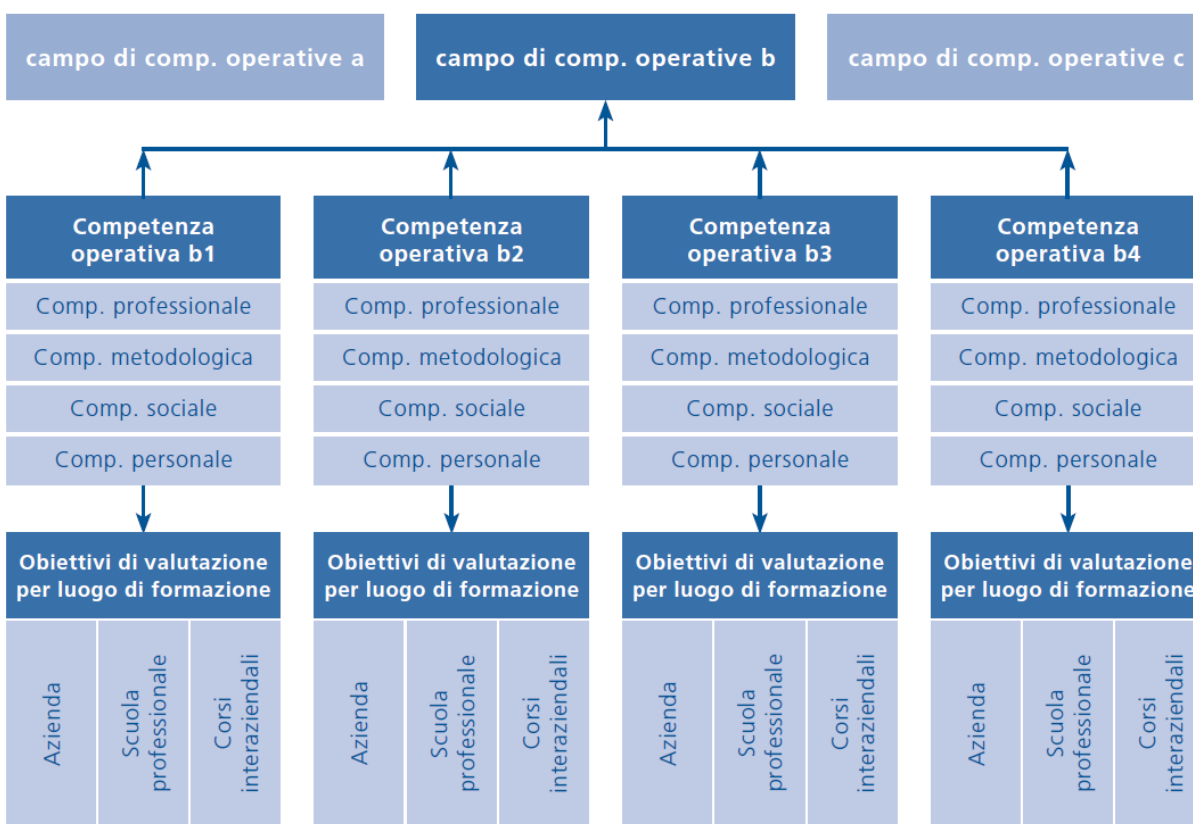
campo di comp. operative a

campo di comp. operative b

campo di comp. operative c

Competenza operativa b1

Comp. professionale

Comp. metodologica

Comp. sociale

Comp. personale

Obiettivi di valutazione per luogo di formazione

Azienda

Scuola professionale

Corsi interaziendali

Competenza operativa b2

Comp. professionale

Comp. metodologica

Comp. sociale

Comp. personale

Obiettivi di valutazione per luogo di formazione

Azienda

Scuola professionale

Corsi interaziendali

Competenza operativa b3

Comp. professionale

Comp. metodologica

Comp. sociale

Comp. personale

Obiettivi di valutazione per luogo di formazione

Azienda

Scuola professionale

Corsi interaziendali

Competenza operativa b4

Comp. professionale

Comp. metodologica

Comp. sociale

Comp. personale

Obiettivi di valutazione per luogo di formazione

Azienda

Scuola professionale

Corsi interaziendali